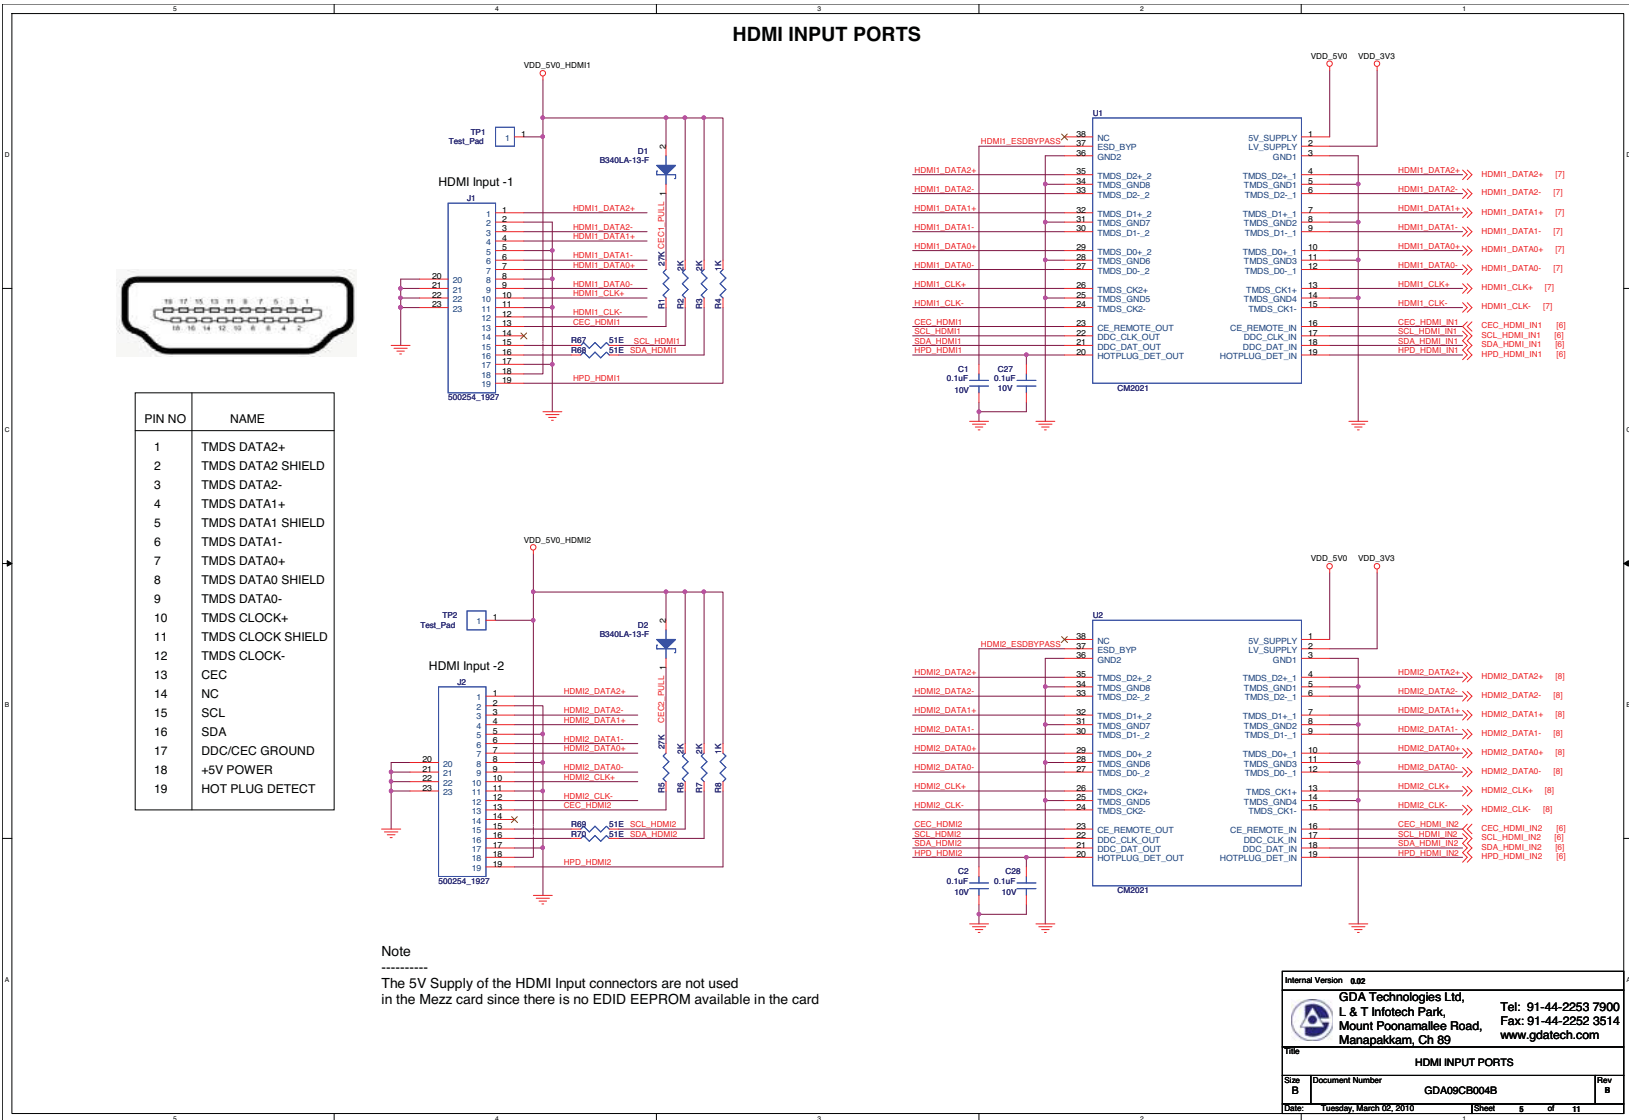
HDMI INPUT PORTS

VDD_5V0_HDMI1

TP1 Test_Pad 1 1

D1 B340LA-13-F

HDMI Input -1

J1

HDMI1_DATA2+
HDMI1_DATA2-
HDMI1_DATA1+
HDMI1_DATA1-
HDMI1_DATA0+
HDMI1_DATA0-
HDMI1_CLK+
HDMI1_CLK-
CEC_HDMI1
R67 51E SCL_HDMI1
R68 51E SDA_HDMI1
HPD_HDMI1

27K CEC1_PULL 2K 2K 1K
R1 R2 R3 R4

500254_1927

| PIN NO | NAME |
|---|---|
| 1 | TMDS DATA2+ |
| 2 | TMDS DATA2 SHIELD |
| 3 | TMDS DATA2- |
| 4 | TMDS DATA1+ |
| 5 | TMDS DATA1 SHIELD |
| 6 | TMDS DATA1- |
| 7 | TMDS DATA0+ |
| 8 | TMDS DATA0 SHIELD |
| 9 | TMDS DATA0- |
| 10 | TMDS CLOCK+ |
| 11 | TMDS CLOCK SHIELD |
| 12 | TMDS CLOCK- |
| 13 | CEC |
| 14 | NC |
| 15 | SCL |
| 16 | SDA |
| 17 | DDC/CEC GROUND |
| 18 | +5V POWER |
| 19 | HOT PLUG DETECT |

VDD_5V0 VDD_3V3

U1

HDMI1_ESDBYPASS NC ESD_BYP GND2
HDMI1_DATA2+ TMDS_D2+_2 TMDS_GND8 TMDS_D2-_2
HDMI1_DATA2-
HDMI1_DATA1+ TMDS_D1+_2 TMDS_GND7 TMDS_D1-_2
HDMI1_DATA1-
HDMI1_DATA0+ TMDS_D0+_2 TMDS_GND6 TMDS_D0-_2
HDMI1_DATA0-
HDMI1_CLK+ TMDS_CK2+ TMDS_GND5 TMDS_CK2-
HDMI1_CLK-
CEC_HDMI1 CE_REMOTE_OUT
SCL_HDMI1 DDC_CLK_OUT
SDA_HDMI1 DDC_DAT_OUT
HPD_HDMI1 HOTPLUG_DET_OUT

5V_SUPPLY LV_SUPPLY GND1
TMDS_D2+_1 TMDS_GND1 TMDS_D2-_1
TMDS_D1+_1 TMDS_GND2 TMDS_D1-_1
TMDS_D0+_1 TMDS_GND3 TMDS_D0-_1
TMDS_CK1+ TMDS_GND4 TMDS_CK1-
CE_REMOTE_IN DDC_CLK_IN DDC_DAT_IN HOTPLUG_DET_IN

CM2021

C1 0.1uF 10V C27 0.1uF 10V

HDMI1_DATA2+ [7]
HDMI1_DATA2- [7]
HDMI1_DATA1+ [7]
HDMI1_DATA1- [7]
HDMI1_DATA0+ [7]
HDMI1_DATA0- [7]
HDMI1_CLK+ [7]
HDMI1_CLK- [7]
CEC_HDMI_IN1 [6]
SCL_HDMI_IN1 [6]
SDA_HDMI_IN1 [6]
HPD_HDMI_IN1 [6]

VDD_5V0_HDMI2

TP2 Test_Pad 1 1

D2 B340LA-13-F

HDMI Input -2

J2

HDMI2_DATA2+
HDMI2_DATA2-
HDMI2_DATA1+
HDMI2_DATA1-
HDMI2_DATA0+
HDMI2_DATA0-
HDMI2_CLK+
HDMI2_CLK-
CEC_HDMI2
R69 51E SCL_HDMI2
R70 51E SDA_HDMI2
HPD_HDMI2

27K CEC2_PULL 2K 2K 1K
R5 R6 R7 R8

500254_1927

VDD_5V0 VDD_3V3

U2

HDMI2_ESDBYPASS NC ESD_BYP GND2
HDMI2_DATA2+
HDMI2_DATA2-
HDMI2_DATA1+
HDMI2_DATA1-
HDMI2_DATA0+
HDMI2_DATA0-
HDMI2_CLK+
HDMI2_CLK-
CEC_HDMI2
SCL_HDMI2
SDA_HDMI2
HPD_HDMI2

CM2021

C2 0.1uF 10V C28 0.1uF 10V

HDMI2_DATA2+ [8]
HDMI2_DATA2- [8]
HDMI2_DATA1+ [8]
HDMI2_DATA1- [8]
HDMI2_DATA0+ [8]
HDMI2_DATA0- [8]
HDMI2_CLK+ [8]
HDMI2_CLK- [8]
CEC_HDMI_IN2 [6]
SCL_HDMI_IN2 [6]
SDA_HDMI_IN2 [6]
HPD_HDMI_IN2 [6]

Note
----------
The 5V Supply of the HDMI Input connectors are not used
in the Mezz card since there is no EDID EEPROM available in the card

Internal Version 0.02
GDA Technologies Ltd,
L & T Infotech Park,
Mount Poonamallee Road,
Manapakkam, Ch 89
Tel: 91-44-2253 7900
Fax: 91-44-2252 3514
www.gdatech.com
Title
HDMI INPUT PORTS
Size B Document Number GDA09CB004B Rev B
Date: Tuesday, March 02, 2010 Sheet 5 of 11